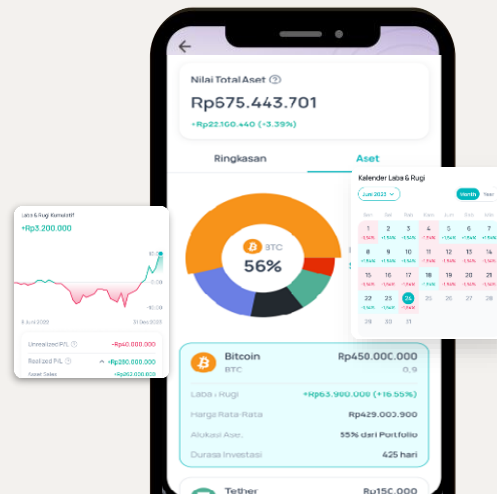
Nilai Total Aset

Rp675.443.701

+Rp22.160.440 (+3.39%)

Ringkasan

Aset

BTC

56%

Laba & Rugi Kumulatif

+Rp3.200.000

6 Juni 2020

31 Des 2020

Unrealized P/L

+Rp40.000.000

Realized P/L

+Rp280.000.000

Aset Sales

+Rp262.600.600

Kalender Laba & Rugi

Juni 2022

Harian

Year

Sen Sel Rab Kam Jum Sab Min

1 2 3 4 5 6 7

8 9 10 11 12 13 14

15 16 17 18 19 20 21

22 23 24 25 26 27 28

29 30 31

Bitcoin

BTC

Rp450.000.000

0,9

Laba / Rugi

+Rp63.900.000 (+16.55%)

Harga Rata-Rata

Rp429.003.900

Alokasi Aset

55% dari Portfolio

Durasi Investasi

425 hari

Tether

Rp150.000